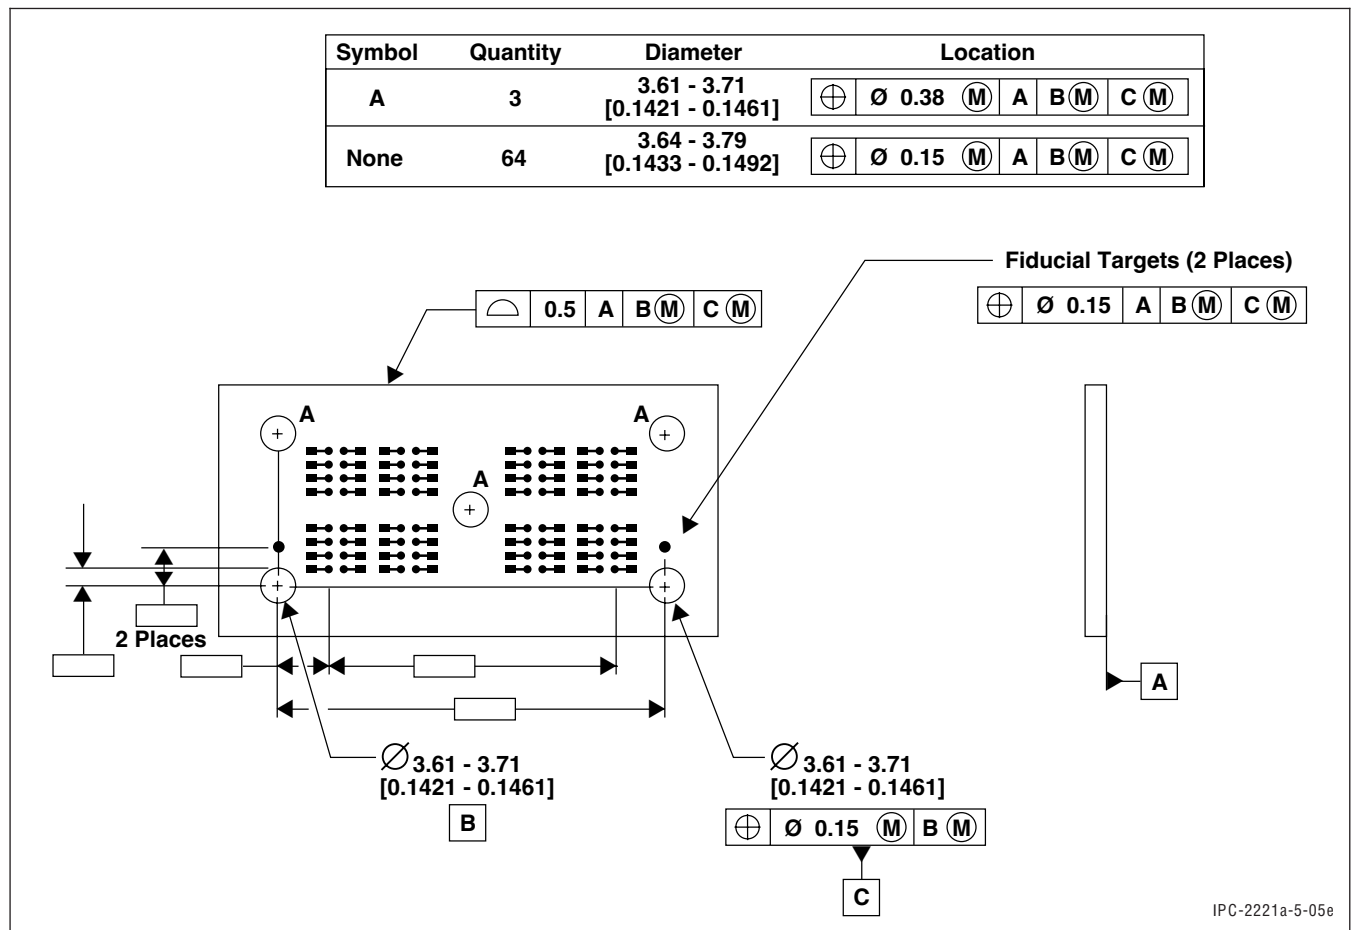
| Symbol | Quantity | Diameter | Location |
|---|---|---|---|
| A | 3 | 3.61 - 3.71 [0.1421 - 0.1461] | $\oplus$ \| Ø 0.38 Ⓜ \| A \| BⓂ \| CⓂ |
| None | 64 | 3.64 - 3.79 [0.1433 - 0.1492] | $\oplus$ \| Ø 0.15 Ⓜ \| A \| BⓂ \| CⓂ |

Fiducial Targets (2 Places)

$\oplus$ | Ø 0.15 | A | BⓂ | CⓂ

⌓ | 0.5 | A | BⓂ | CⓂ

A

A

A

2 Places

Ø3.61 - 3.71
[0.1421 - 0.1461]

B

Ø3.61 - 3.71
[0.1421 - 0.1461]

$\oplus$ | Ø 0.15 Ⓜ | BⓂ

C

A

IPC-2221a-5-05e